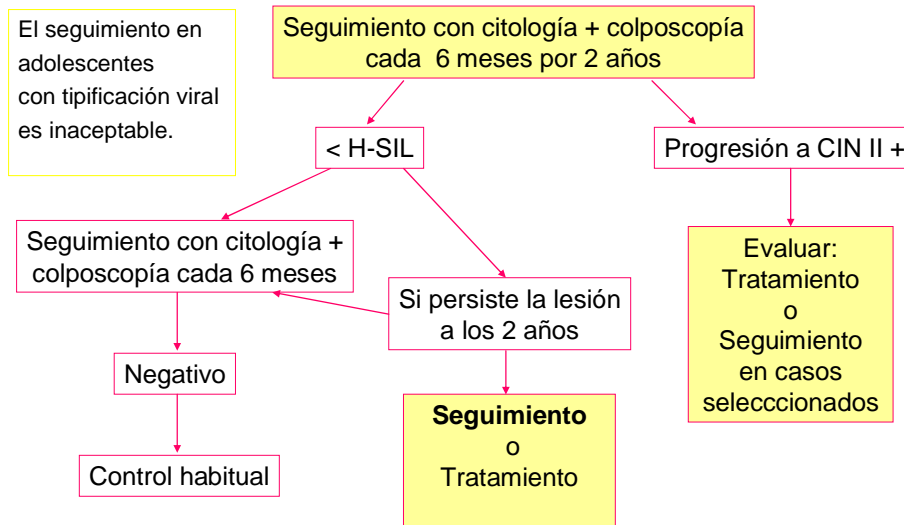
El seguimiento en adolescentes con tipificación viral es inaceptable.

Seguimiento con citología + colposcopía cada 6 meses por 2 años

< H-SIL

Progresión a CIN II +

Seguimiento con citología + colposcopía cada 6 meses

Si persiste la lesión a los 2 años

Evaluar: Tratamiento o Seguimiento en casos selecccionados

Negativo

Control habitual

**Seguimiento** o Tratamiento